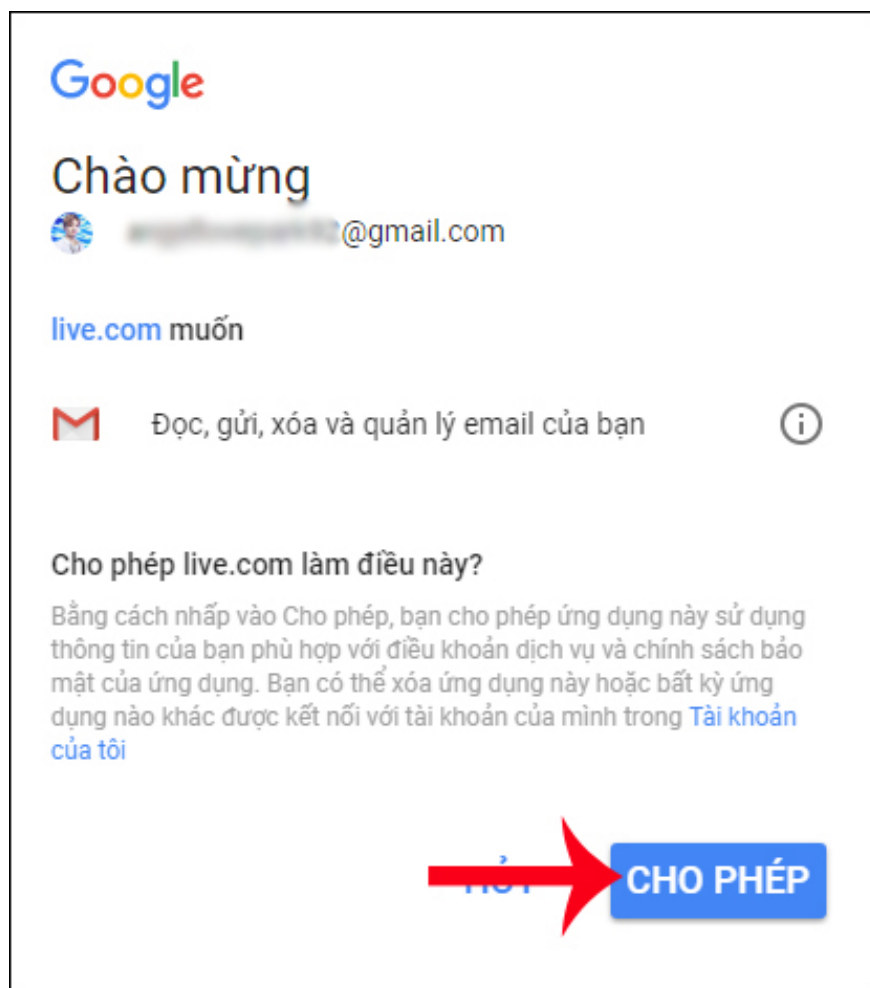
Google

Chào mừng

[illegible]@gmail.com

live.com muốn

Đọc, gửi, xóa và quản lý email của bạn

Cho phép live.com làm điều này?

Bằng cách nhấp vào Cho phép, bạn cho phép ứng dụng này sử dụng thông tin của bạn phù hợp với điều khoản dịch vụ và chính sách bảo mật của ứng dụng. Bạn có thể xóa ứng dụng này hoặc bất kỳ ứng dụng nào khác được kết nối với tài khoản của mình trong Tài khoản của tôi

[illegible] CHO PHÉP